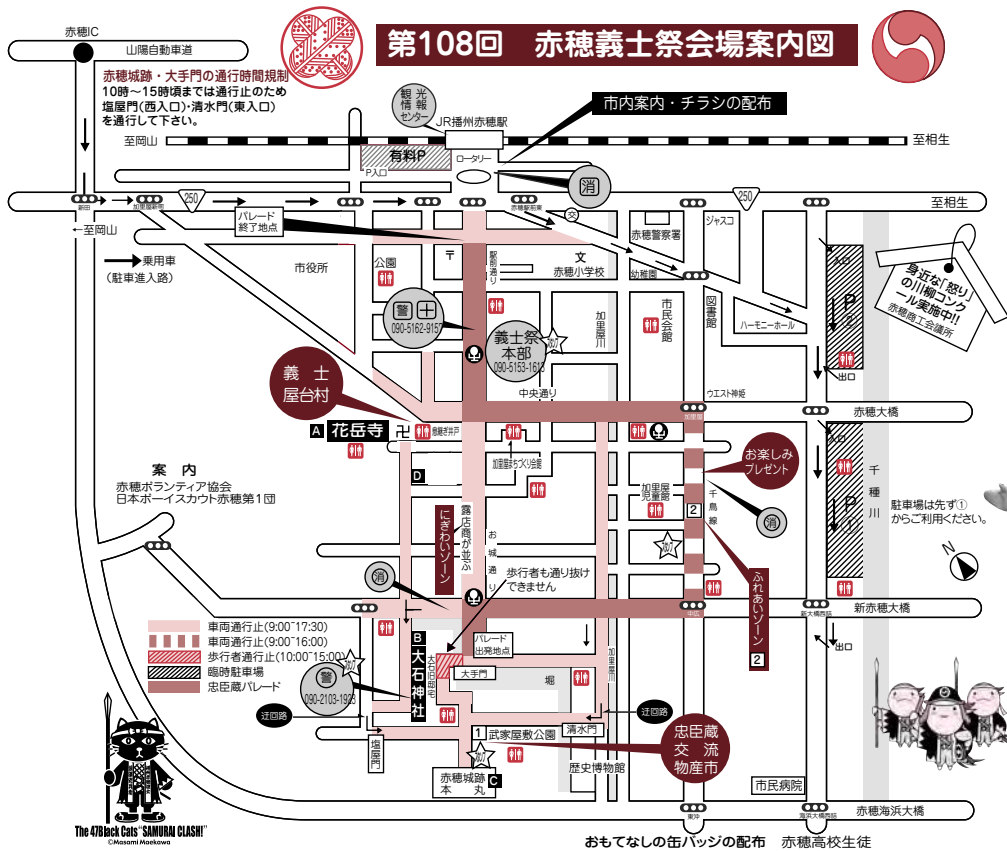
第108回　赤穂義士祭会場案内図

赤穂IC
山陽自動車道
赤穂城跡・大手門の通行時間規制
10時～15時頃までは通行止のため塩屋門(西入口)・清水門(東入口)を通行して下さい。
観光情報センター
JR播州赤穂駅
市内案内・チラシの配布
至岡山
至相生
有料P
P入口
ロータリー
消
250
250
至相生
←至岡山
パレード終了地点
赤穂警察署
ジャスコ
→乗用車（駐車進入路）
市役所
公園
〒
文
赤穂小学校
幼稚園
入口
身近な「怒り」の川柳コンクール実施中!!
赤穂商工会議所
警
090-5162-9157
義士祭本部
090-5153-1612
加里屋川
市民会館
図書館
ハーモニーホール
P
出口
義士屋台村
中央通り
ウエスト神姫
赤穂大橋
A 花岳寺
息継ぎ井戸
お楽しみプレゼント
案内
赤穂ボランティア協会
日本ボーイスカウト赤穂第1団
D
加里屋まちづくり会館
加里屋児童館
千鳥線
2
千種川
駐車場は先ず①からご利用ください。
にぎわいゾーン
露店商が並ぶ
お城通り
ふれあいゾーン
消
歩行者も通り抜けできません
新赤穂大橋
N
出口
車両通行止(9:00~17:30)
車両通行止(9:00~16:00)
歩行者通行止(10:00~15:00)
臨時駐車場
忠臣蔵パレード
B 大石神社
大石邸長屋門
パレード出発地点
警
090-2103-1935
大手門
堀
2
迂回路
迂回路
塩屋門
1 武家屋敷公園
清水門
忠臣蔵交流物産市
歴史博物館
赤穂城跡本丸
C
市民病院
赤穂海浜大橋
The 47Black Cats "SAMURAI CLASH!"
©Masami Maekawa
おもてなしの缶バッジの配布　赤穂高校生徒